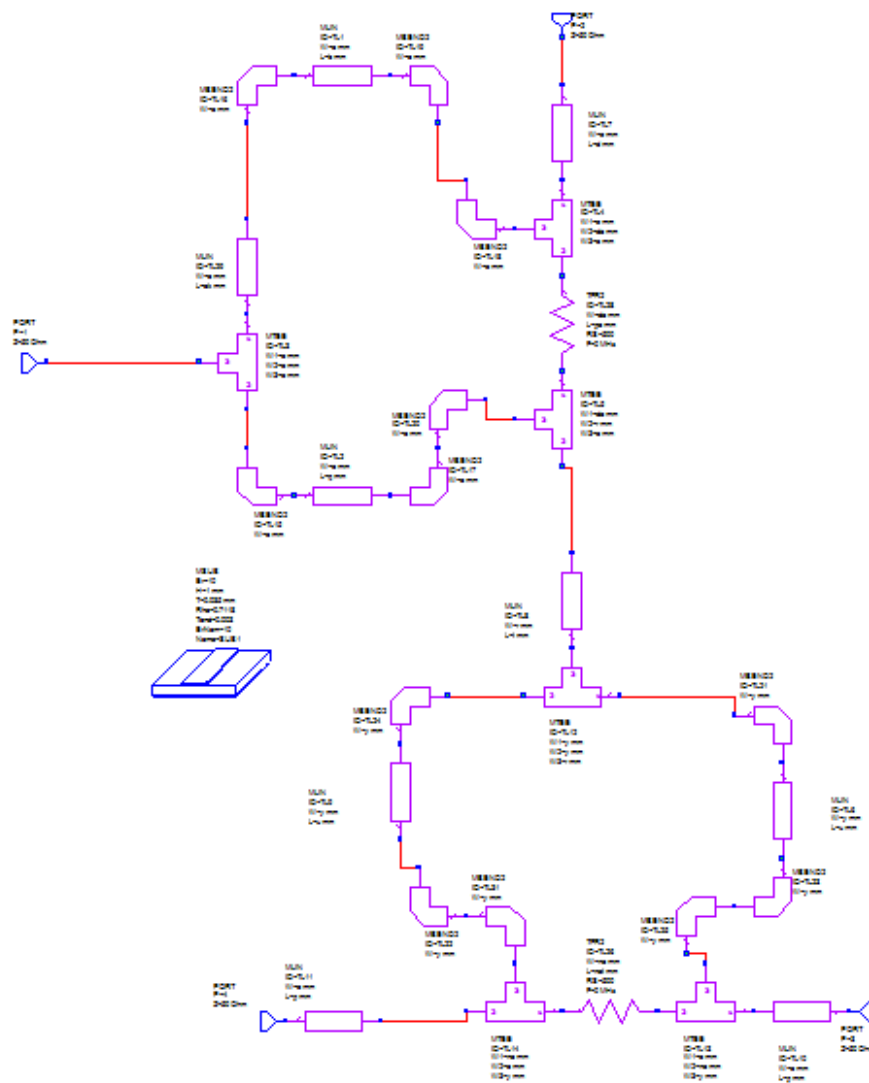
PORT
P=2
Z=50 Ohm

MLIN
ID=TL1
W=
L=

MBEND
ID=TL16

MBEND
ID=TL15

MLIN
ID=TL7

MTEE
ID=TL4

MBEND
ID=TL18

MLIN
ID=TL20

TFR
ID=TL33

PORT
P=1
Z=50 Ohm

MTEE
ID=TL3

MBEND
ID=TL20

MTEE
ID=TL5

MLIN
ID=TL2

MBEND
ID=TL17

MBEND
ID=TL19

MSUB
Er=
H=
T=
Rho=
Tand=
ErNom=
Name=SUB1

MLIN
ID=TL8

MBEND
ID=TL24

MTEE
ID=TL13

MBEND

MLIN
ID=TL9

MLIN

MBEND
ID=TL21

MBEND
ID=TL22

MBEND
ID=TL23

MBEND

TFR
ID=TL34

PORT
P=4
Z=50 Ohm

MLIN
ID=TL11

MTEE
ID=TL14

MTEE
ID=TL12

MLIN
ID=TL10

PORT
P=3
Z=50 Ohm